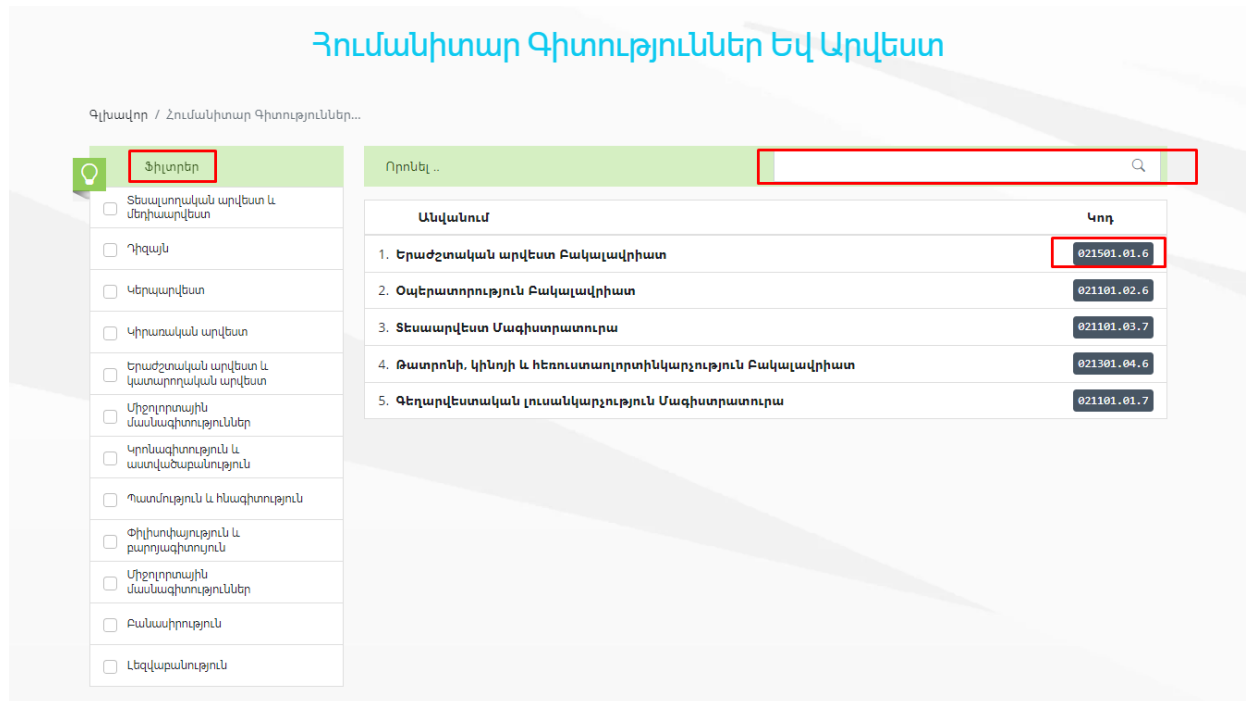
Հումանիտար Գիտություններ Եվ Արվեստ

Գլխավոր / Հումանիտար Գիտություններ...

Ֆիլտրեր

Տեսալսողական արվեստ և մեդիաարվեստ

Դիզայն

Կերպարվեստ

Կիրառական արվեստ

Երաժշտական արվեստ և կատարողական արվեստ

Միջոլորտային մասնագիտություններ

Կրոնագիտություն և աստվածաբանություն

Պատմություն և հնագիտություն

Փիլիսոփայություն և բարոյագիտություն

Միջոլորտային մասնագիտություններ

Բանասիրություն

Լեզվաբանություն

Որոնել ..

| Անվանում | Կոդ |
|---|---|
| 1. Երաժշտական արվեստ Բակալավրիատ | 021501.01.6 |
| 2. Օպերատորություն Բակալավրիատ | 021101.02.6 |
| 3. Տեսաարվեստ Մագիստրատուրա | 021101.03.7 |
| 4. Թատրոնի, կինոյի և հեռուստաոլորտինկարչություն Բակալավրիատ | 021301.04.6 |
| 5. Գեղարվեստական լուսանկարչություն Մագիստրատուրա | 021101.01.7 |